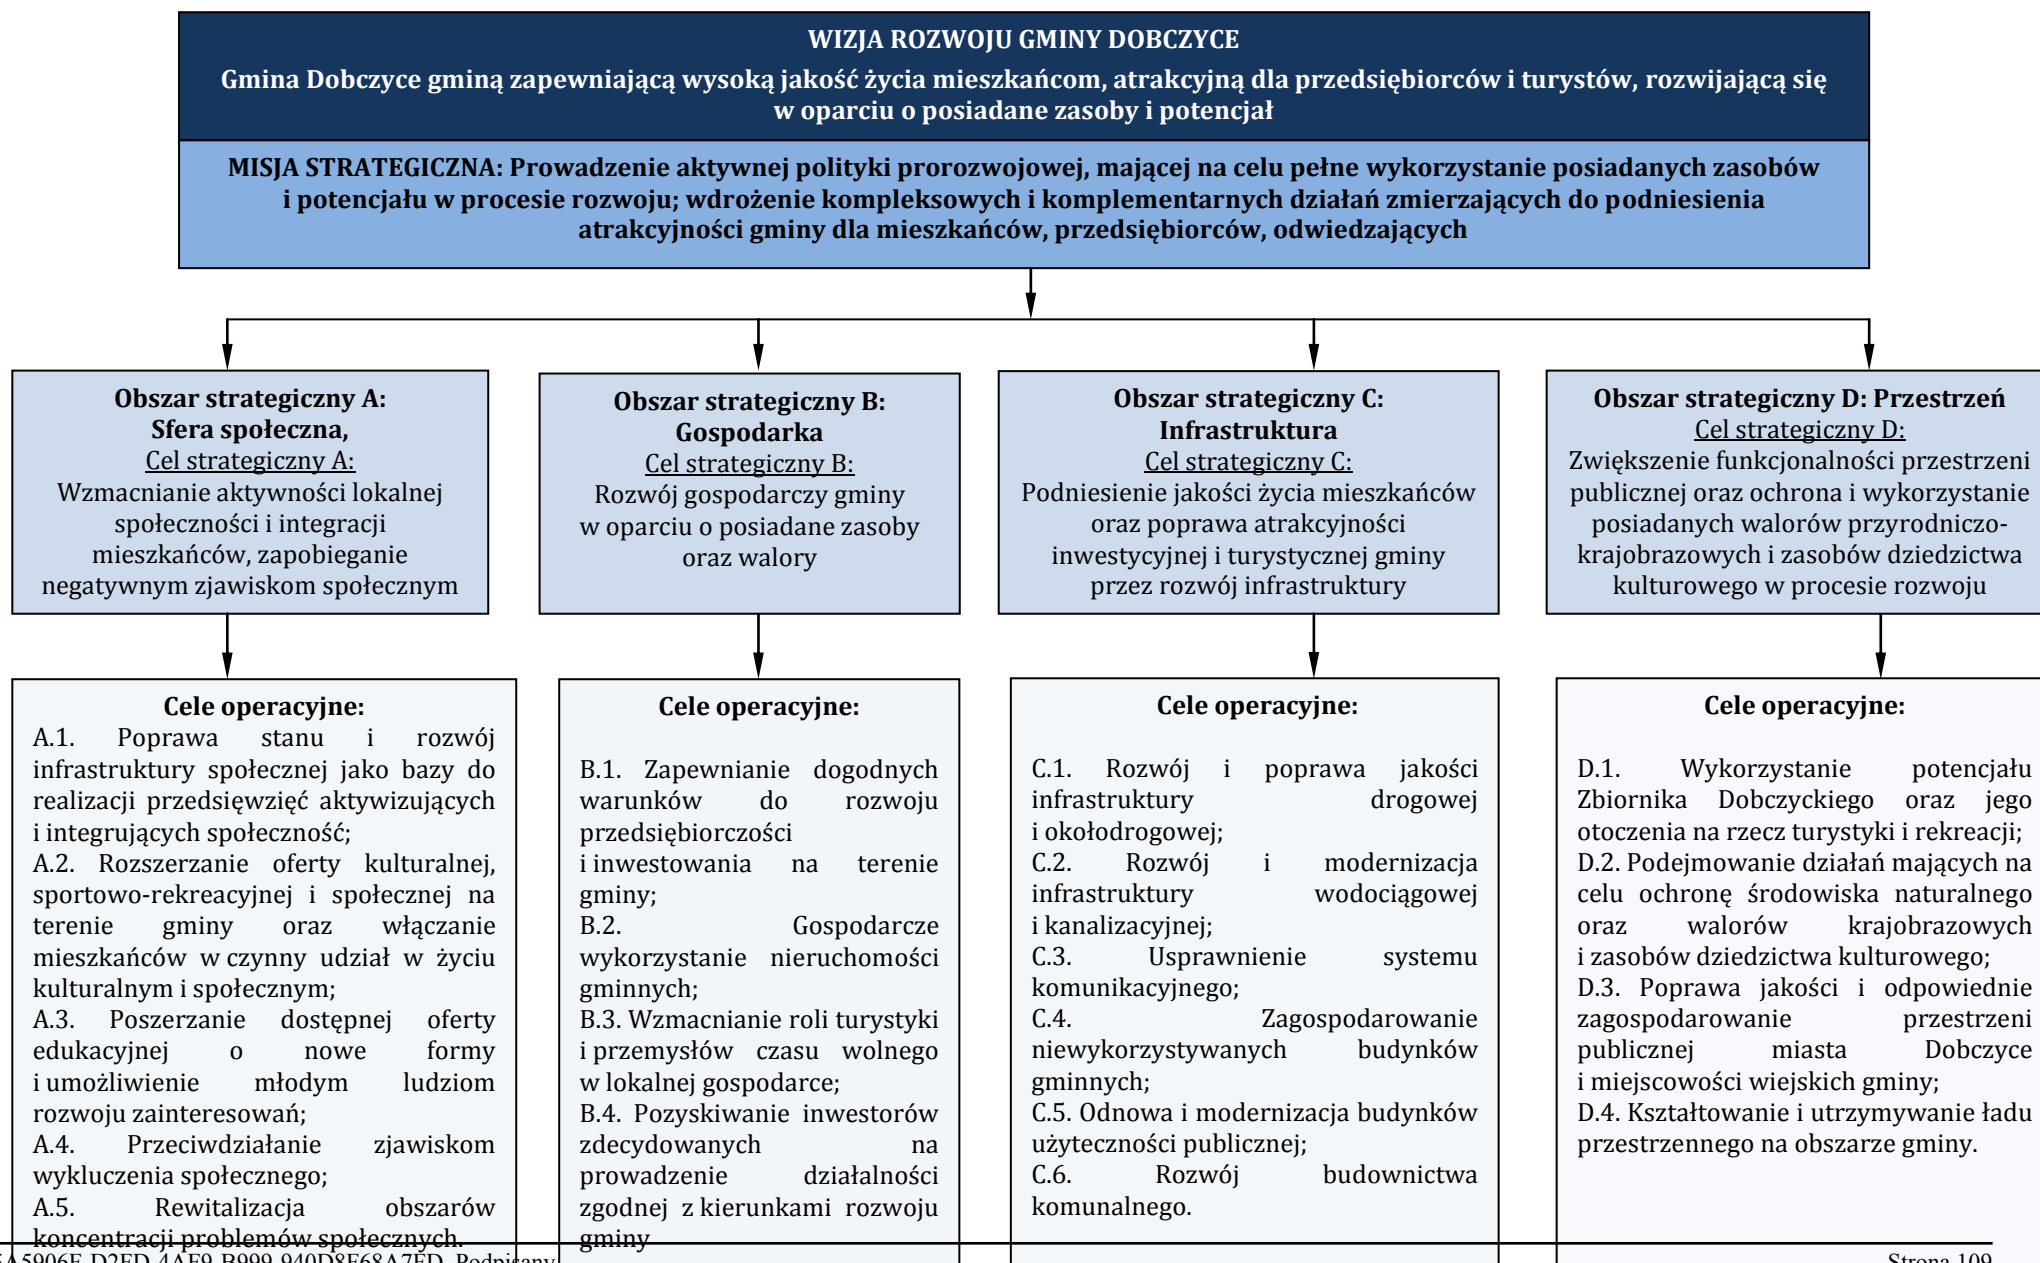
WIZJA ROZWOJU GMINY DOBCZYCE
Gmina Dobczyce gminą zapewniającą wysoką jakość życia mieszkańcom, atrakcyjną dla przedsiębiorców i turystów, rozwijającą się w oparciu o posiadane zasoby i potencjał

MISJA STRATEGICZNA: Prowadzenie aktywnej polityki prorozwojowej, mającej na celu pełne wykorzystanie posiadanych zasobów i potencjału w procesie rozwoju; wdrożenie kompleksowych i komplementarnych działań zmierzających do podniesienia atrakcyjności gminy dla mieszkańców, przedsiębiorców, odwiedzających

Obszar strategiczny A: Sfera społeczna,
Cel strategiczny A:
Wzmacnianie aktywności lokalnej społeczności i integracji mieszkańców, zapobieganie negatywnym zjawiskom społecznym

Obszar strategiczny B: Gospodarka
Cel strategiczny B:
Rozwój gospodarczy gminy w oparciu o posiadane zasoby oraz walory

Obszar strategiczny C: Infrastruktura
Cel strategiczny C:
Podniesienie jakości życia mieszkańców oraz poprawa atrakcyjności inwestycyjnej i turystycznej gminy przez rozwój infrastruktury

Obszar strategiczny D: Przestrzeń
Cel strategiczny D:
Zwiększenie funkcjonalności przestrzeni publicznej oraz ochrona i wykorzystanie posiadanych walorów przyrodniczo-krajobrazowych i zasobów dziedzictwa kulturowego w procesie rozwoju

Cele operacyjne:
A.1. Poprawa stanu i rozwój infrastruktury społecznej jako bazy do realizacji przedsięwzięć aktywizujących i integrujących społeczność;
A.2. Rozszerzanie oferty kulturalnej, sportowo-rekreacyjnej i społecznej na terenie gminy oraz włączanie mieszkańców w czynny udział w życiu kulturalnym i społecznym;
A.3. Poszerzanie dostępnej oferty edukacyjnej o nowe formy i umożliwienie młodym ludziom rozwoju zainteresowań;
A.4. Przeciwdziałanie zjawiskom wykluczenia społecznego;
A.5. Rewitalizacja obszarów koncentracji problemów społecznych.

Cele operacyjne:
B.1. Zapewnianie dogodnych warunków do rozwoju przedsiębiorczości i inwestowania na terenie gminy;
B.2. Gospodarcze wykorzystanie nieruchomości gminnych;
B.3. Wzmacnianie roli turystyki i przemysłów czasu wolnego w lokalnej gospodarce;
B.4. Pozyskiwanie inwestorów zdecydowanych na prowadzenie działalności zgodnej z kierunkami rozwoju gminy

Cele operacyjne:
C.1. Rozwój i poprawa jakości infrastruktury drogowej i okołodrogowej;
C.2. Rozwój i modernizacja infrastruktury wodociągowej i kanalizacyjnej;
C.3. Usprawnienie systemu komunikacyjnego;
C.4. Zagospodarowanie niewykorzystywanych budynków gminnych;
C.5. Odnowa i modernizacja budynków użyteczności publicznej;
C.6. Rozwój budownictwa komunalnego.

Cele operacyjne:
D.1. Wykorzystanie potencjału Zbiornika Dobczyckiego oraz jego otoczenia na rzecz turystyki i rekreacji;
D.2. Podejmowanie działań mających na celu ochronę środowiska naturalnego oraz walorów krajobrazowych i zasobów dziedzictwa kulturowego;
D.3. Poprawa jakości i odpowiednie zagospodarowanie przestrzeni publicznej miasta Dobczyce i miejscowości wiejskich gminy;
D.4. Kształtowanie i utrzymywanie ładu przestrzennego na obszarze gminy.

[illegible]A5906E-D2ED-4AF9-B999-940D8F68A7ED. Podpisany

Strona 109